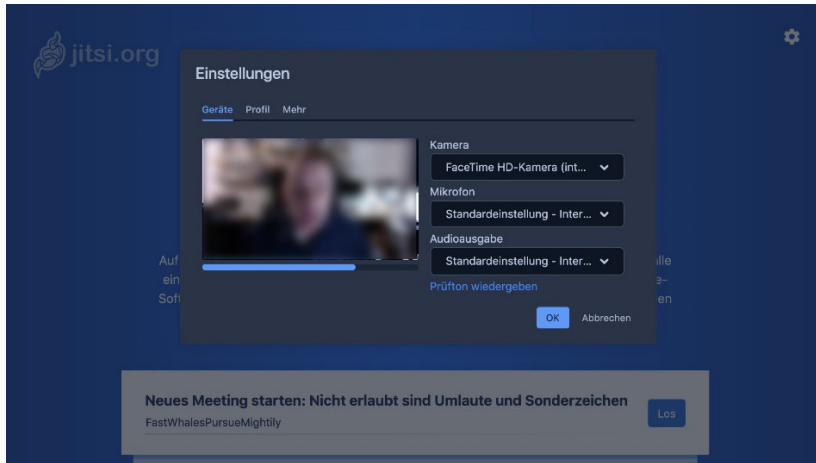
jitsi.org

Einstellungen

Geräte Profil Mehr

Kamera
FaceTime HD-Kamera (int...

Mikrofon
Standardeinstellung - Inter...

Audioausgabe
Standardeinstellung - Inter...

Prüfton wiedergeben

OK Abbrechen

Auf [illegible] lle
ein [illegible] e-
Soft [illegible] en

Neues Meeting starten: Nicht erlaubt sind Umlaute und Sonderzeichen
FastWhalesPursueMightily
Los